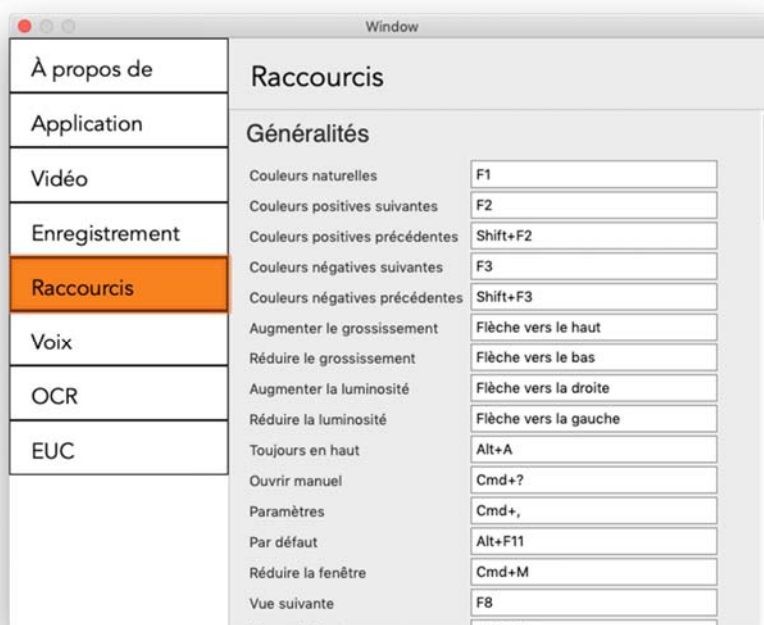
Window

À propos de
Application
Vidéo
Enregistrement
Raccourcis
Voix
OCR
EUC

Raccourcis

Généralités

Couleurs naturelles F1
Couleurs positives suivantes F2
Couleurs positives précédentes Shift+F2
Couleurs négatives suivantes F3
Couleurs négatives précédentes Shift+F3
Augmenter le grossissement Flèche vers le haut
Réduire le grossissement Flèche vers le bas
Augmenter la luminosité Flèche vers la droite
Réduire la luminosité Flèche vers la gauche
Toujours en haut Alt+A
Ouvrir manuel Cmd+?
Paramètres Cmd+,
Par défaut Alt+F11
Réduire la fenêtre Cmd+M
Vue suivante F8
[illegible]